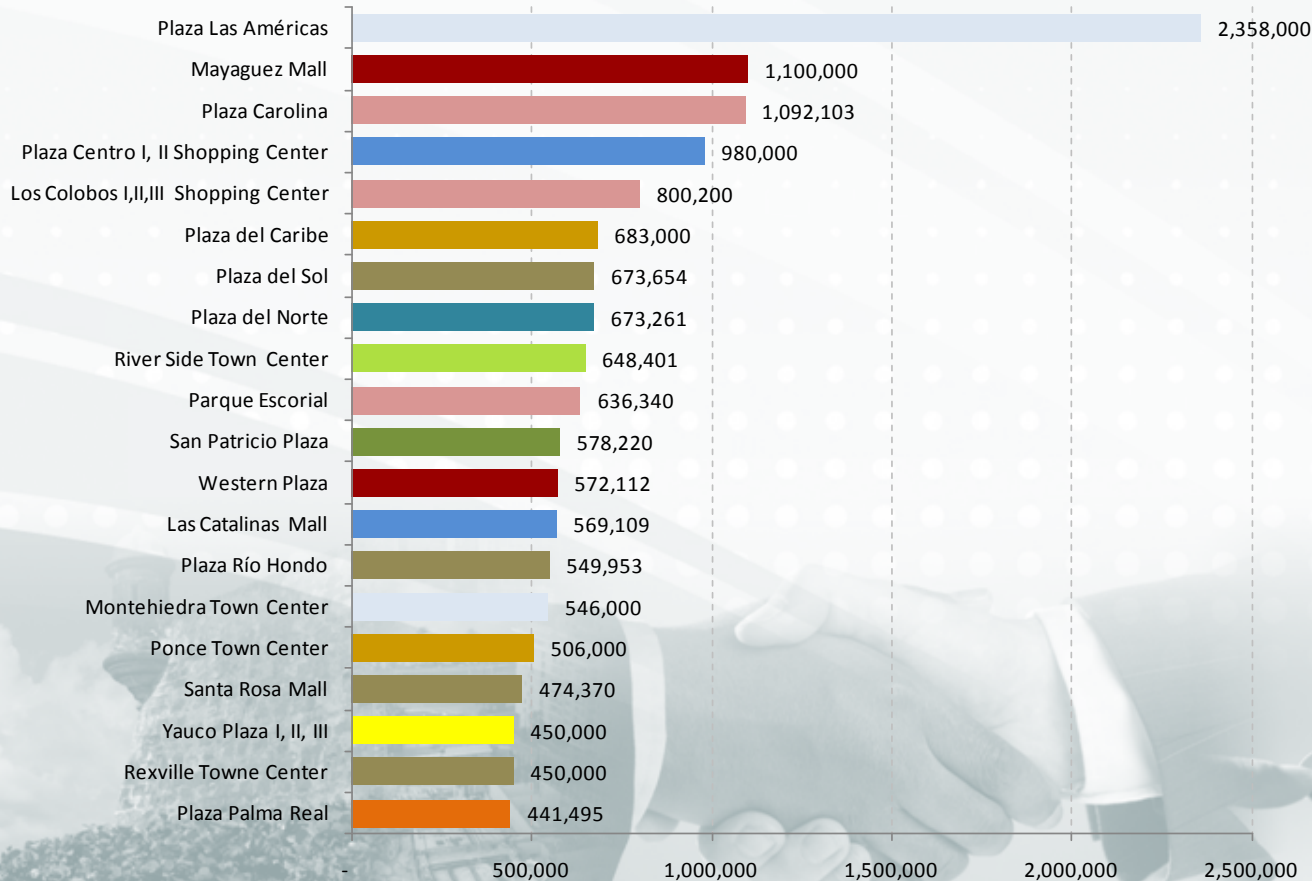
Plaza Las Américas 2,358,000
Mayaguez Mall 1,100,000
Plaza Carolina 1,092,103
Plaza Centro I, II Shopping Center 980,000
Los Colobos I,II,III Shopping Center 800,200
Plaza del Caribe 683,000
Plaza del Sol 673,654
Plaza del Norte 673,261
River Side Town Center 648,401
Parque Escorial 636,340
San Patricio Plaza 578,220
Western Plaza 572,112
Las Catalinas Mall 569,109
Plaza Río Hondo 549,953
Montehiedra Town Center 546,000
Ponce Town Center 506,000
Santa Rosa Mall 474,370
Yauco Plaza I, II, III 450,000
Rexville Towne Center 450,000
Plaza Palma Real 441,495

- 500,000 1,000,000 1,500,000 2,000,000 2,500,000